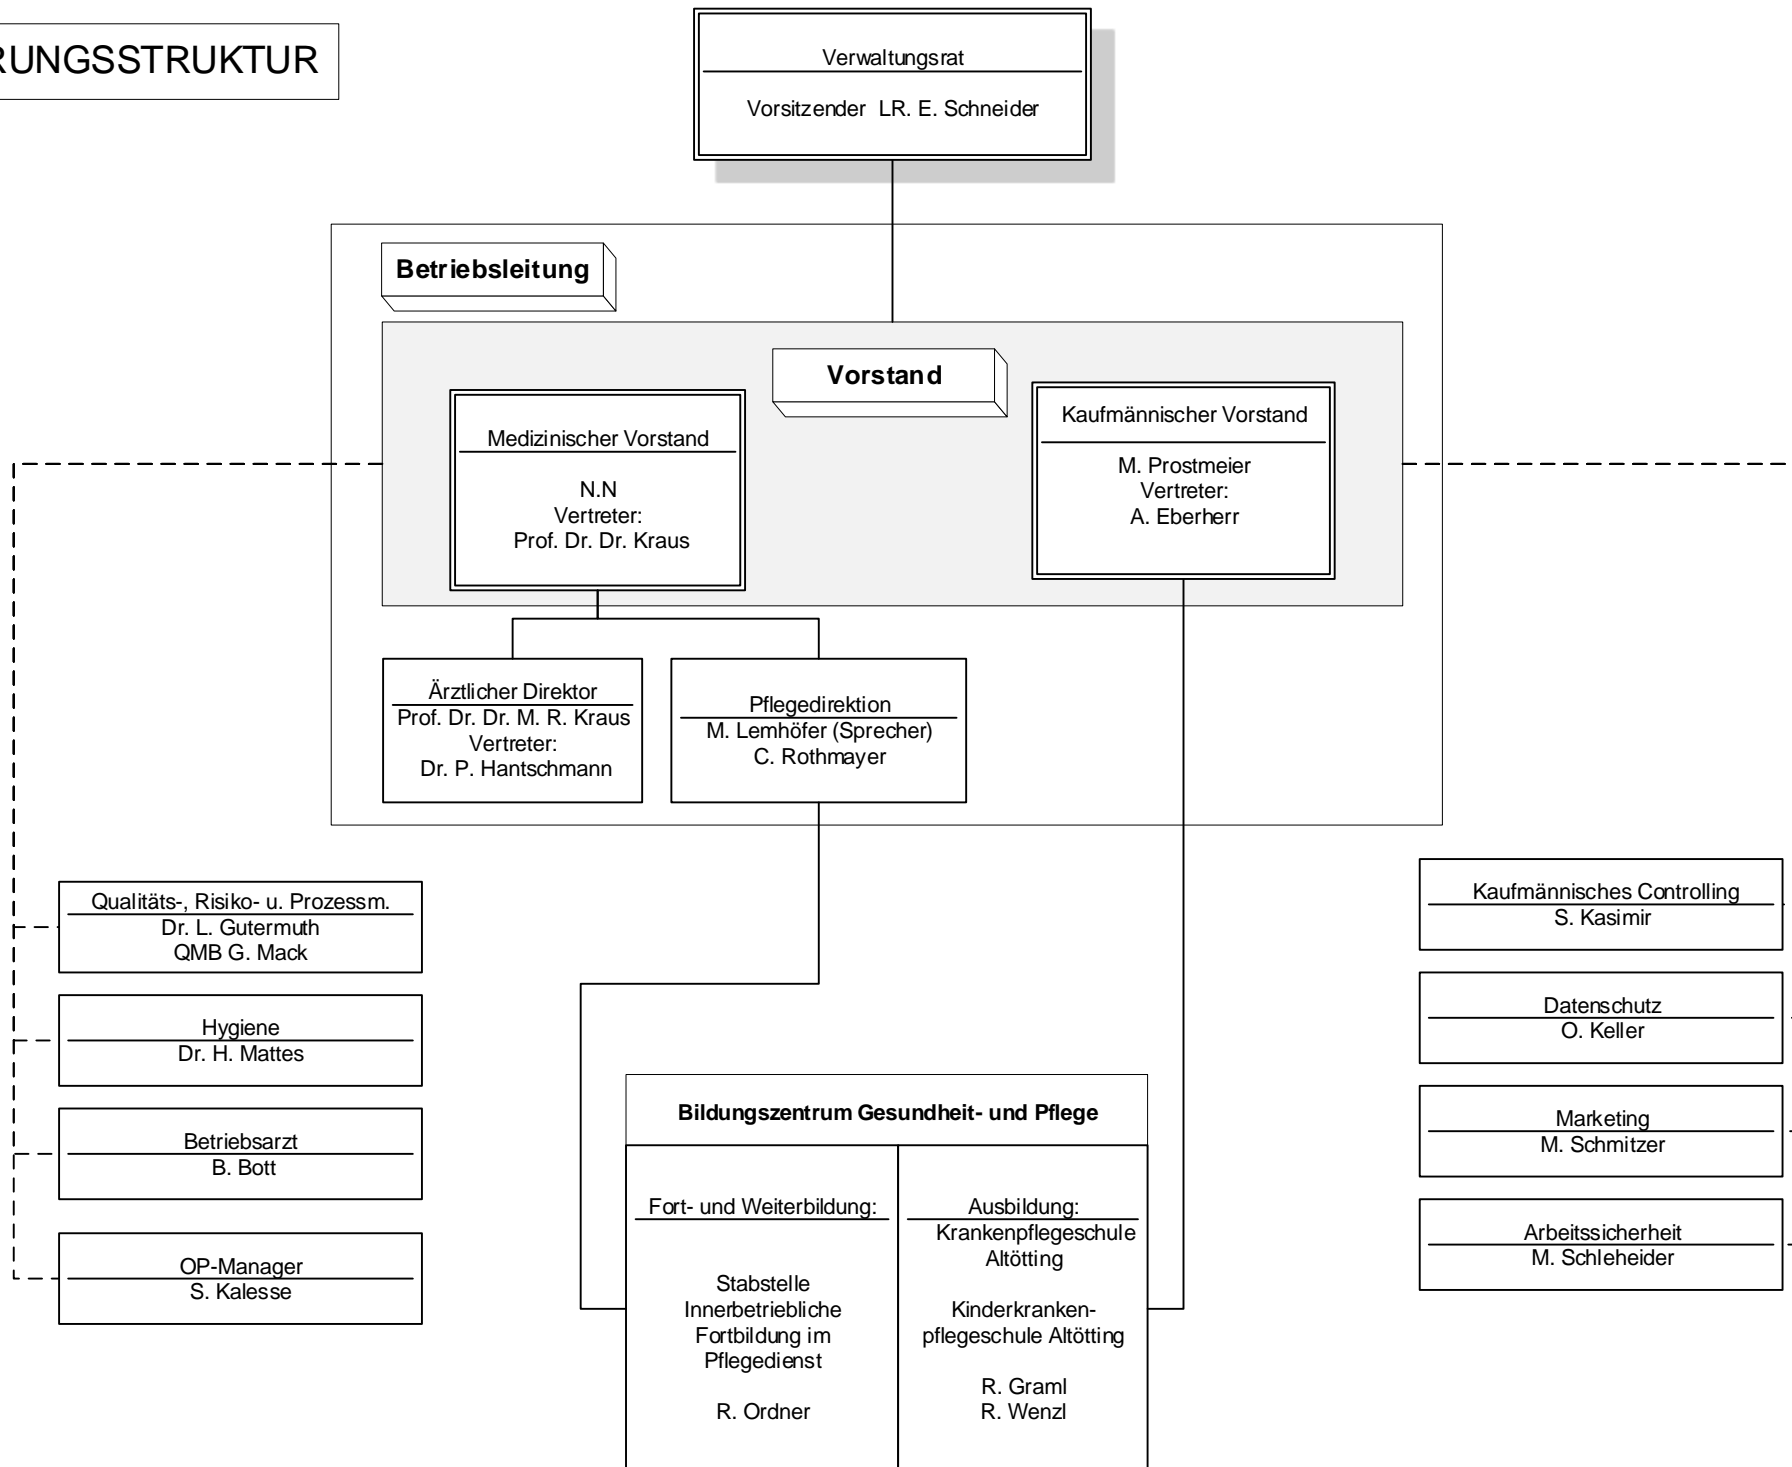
RUNGSSTRUKTUR

Verwaltungsrat

Vorsitzender LR. E. Schneider

Betriebsleitung

Vorstand

Medizinischer Vorstand

N.N
Vertreter:
Prof. Dr. Dr. Kraus

Kaufmännischer Vorstand

M. Prostmeier
Vertreter:
A. Eberherr

Ärztlicher Direktor
Prof. Dr. Dr. M. R. Kraus
Vertreter:
Dr. P. Hantschmann

Pflegedirektion
M. Lemhöfer (Sprecher)
C. Rothmayer

Qualitäts-, Risiko- u. Prozessm.
Dr. L. Gutermuth
QMB G. Mack

Hygiene
Dr. H. Mattes

Betriebsarzt
B. Bott

OP-Manager
S. Kalesse

Kaufmännisches Controlling
S. Kasimir

Datenschutz
O. Keller

Marketing
M. Schmitzer

Arbeitssicherheit
M. Schleheider

Bildungszentrum Gesundheit- und Pflege

Fort- und Weiterbildung:

Stabstelle
Innerbetriebliche
Fortbildung im
Pflegedienst

R. Ordner

Ausbildung:
Krankenpflegeschule
Altötting

Kinderkrankenpflegeschule Altötting

R. Graml
R. Wenzl